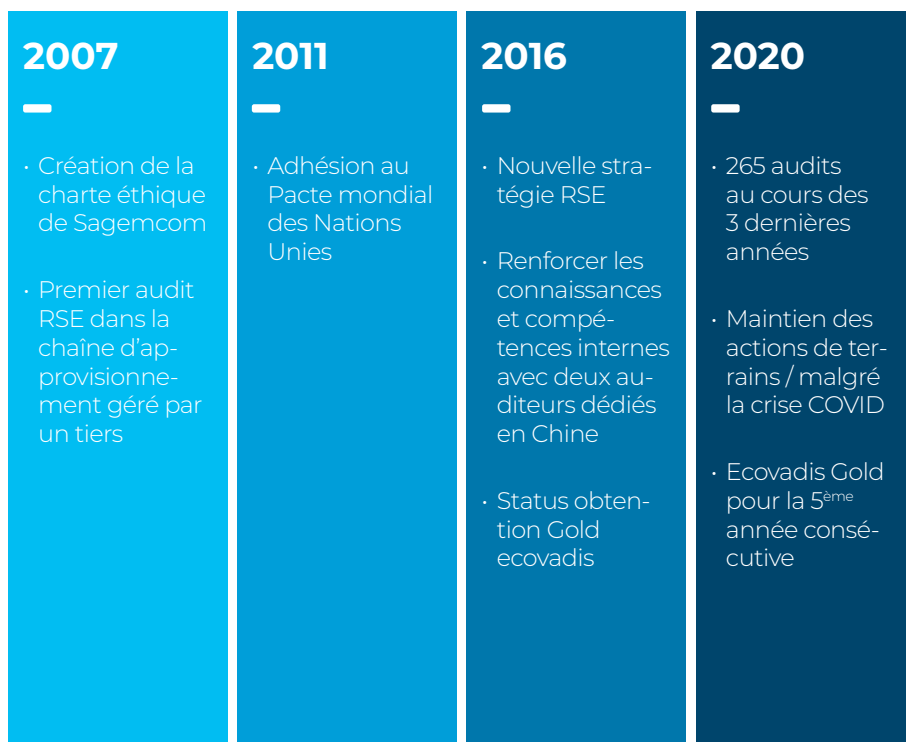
2007

• Création de la charte éthique de Sagemcom

• Premier audit RSE dans la chaîne d'approvisionnement géré par un tiers

2011

• Adhésion au Pacte mondial des Nations Unies

2016

• Nouvelle stratégie RSE

• Renforcer les connaissances et compétences internes avec deux auditeurs dédiés en Chine

• Status obtention Gold ecovadis

2020

• 265 audits au cours des 3 dernières années

• Maintien des actions de terrains / malgré la crise COVID

• Ecovadis Gold pour la 5$^{ème}$ année consécutive